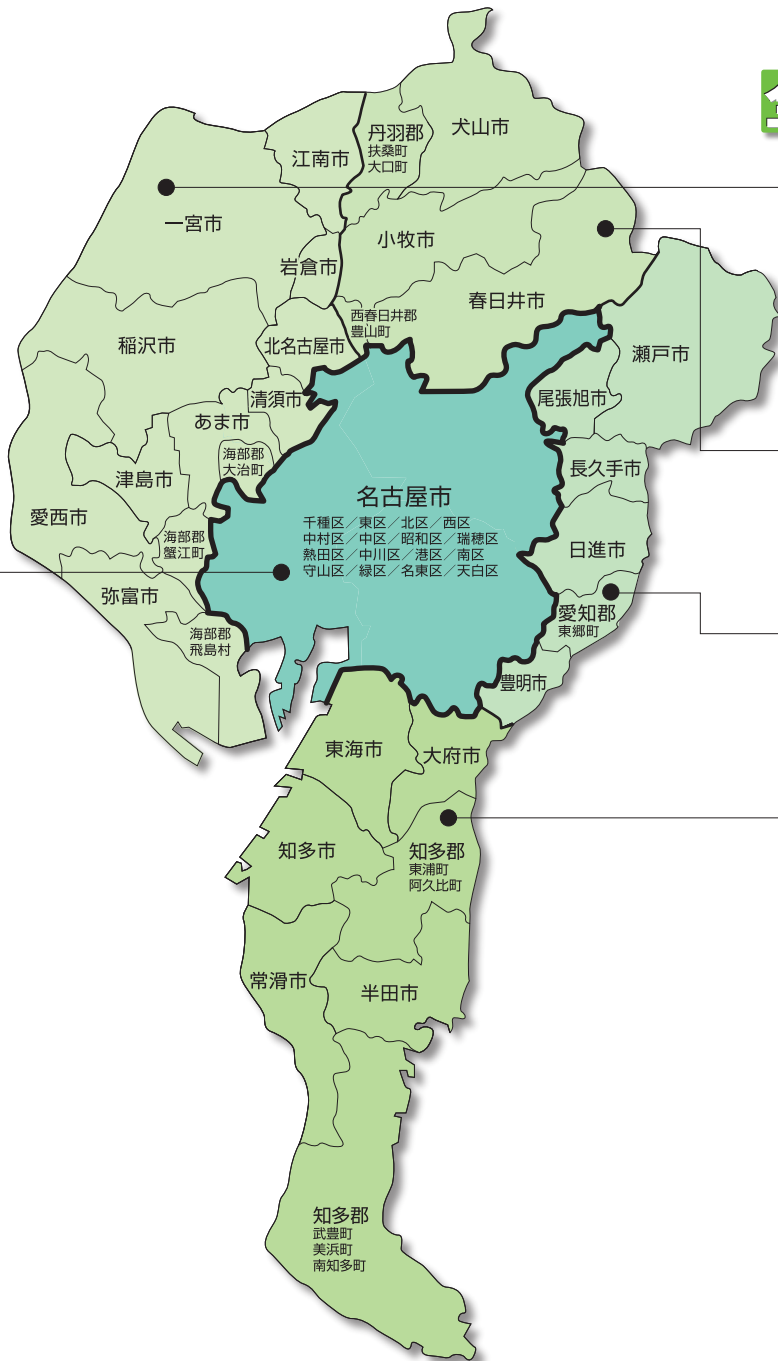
丹羽郡
扶桑町
大口町

犬山市

江南市

一宮市

小牧市

岩倉市

春日井市

稲沢市

西春日井郡
豊山町

北名古屋市

瀬戸市

清須市

尾張旭市

あま市

海部郡
大治町

津島市

長久手市

名古屋市
千種区／東区／北区／西区
中村区／中区／昭和区／瑞穂区
熱田区／中川区／港区／南区
守山区／緑区／名東区／天白区

愛西市

海部郡
蟹江町

日進市

弥富市

愛知郡
東郷町

海部郡
飛島村

豊明市

東海市

大府市

知多市

知多郡
東浦町
阿久比町

常滑市

半田市

知多郡
武豊町
美浜町
南知多町